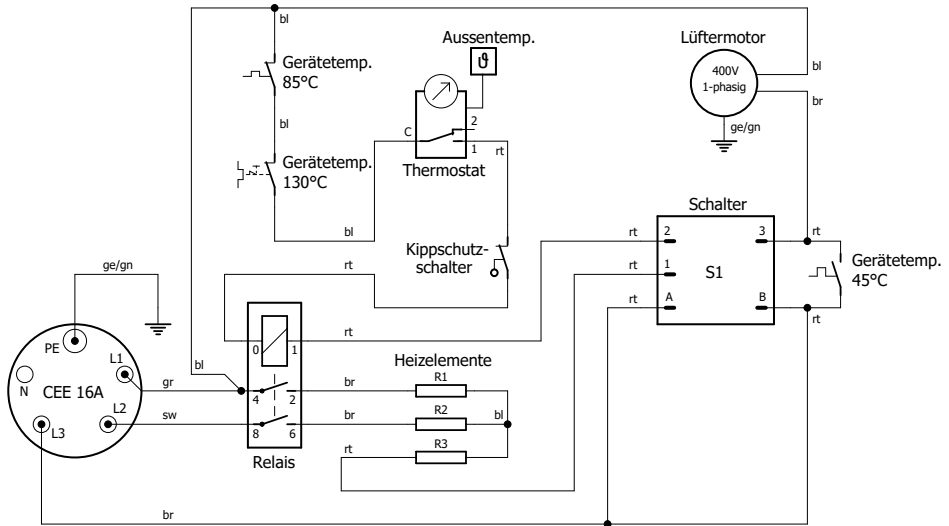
bl

Gerätetemp. 85°C

bl

Gerätetemp. 130°C

bl

Aussentemp.

ϑ

C

2

1

rt

Thermostat

Lüftermotor

400V 1-phasig

bl

br

ge/gn

Schalter

2

3

1

S1

A

B

rt

rt

rt

rt

rt

Gerätetemp. 45°C

Kippschutz-schalter

rt

rt

ge/gn

PE

L1

N

CEE 16A

L2

L3

bl

gr

sw

0

1

4

2

8

6

Relais

Heizelemente

br

R1

br

R2

bl

rt

R3

br